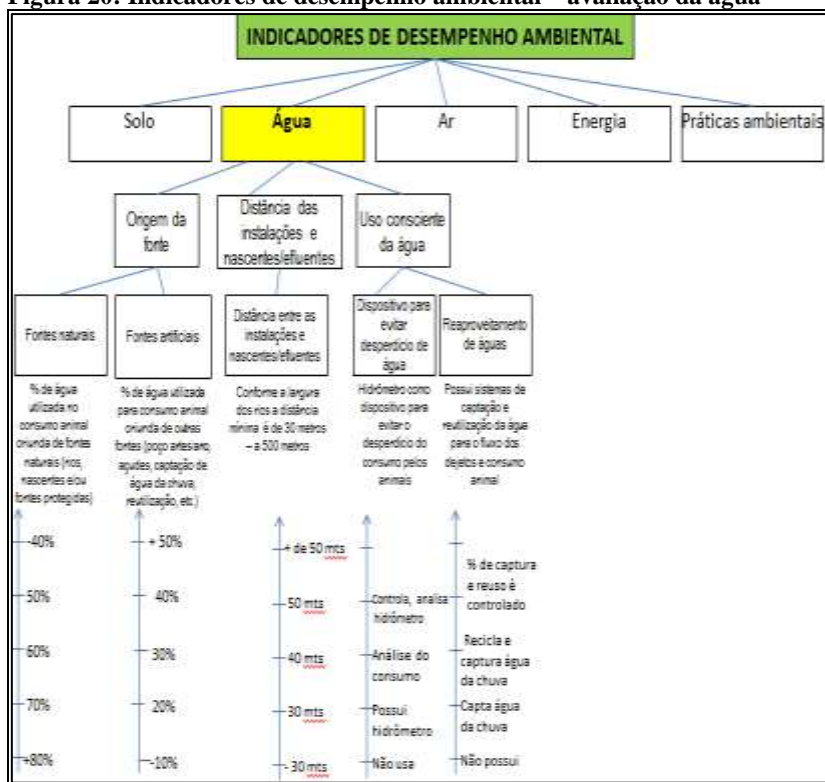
Figura 20: Indicadores de desempenho ambiental – avaliação da água

INDICADORES DE DESEMPENHO AMBIENTAL

Solo

Água

Ar

Energia

Práticas ambientais

Origem da fonte

Distância das instalações e nascentes/efluentes

Uso consciente da água

Fontes naturais

Fontes artificiais

Distância entre as instalações e nascentes/efluentes

Dispositivo para evitar desperdício de água

Reaproveitamento de águas

% de água utilizada no consumo animal oriunda de fontes naturais (rios, nascentes e/ou fontes protegidas)

% de água utilizada para consumo animal oriunda de outras fontes (poço artesiano, açudes, captação de água da chuva, reutilização, etc.)

Conforme a largura dos rios a distância mínima é de 30 metros – a 500 metros

Hidrômetro como dispositivo para evitar o desperdício do consumo pelos animais

Possui sistemas de captação e reutilização da água para o fluxo dos dejetos e consumo animal

-40%
50%
60%
70%
+80%

+ 50%
40%
30%
20%
-10%

+ de 50 mts
50 mts
40 mts
30 mts
- 30 mts

Controla, analisa hidrômetro
Análise do consumo
Possui hidrômetro
Não usa

% de captura e reuso é controlado
Recicla e captura água da chuva
Capta água da chuva
Não possui